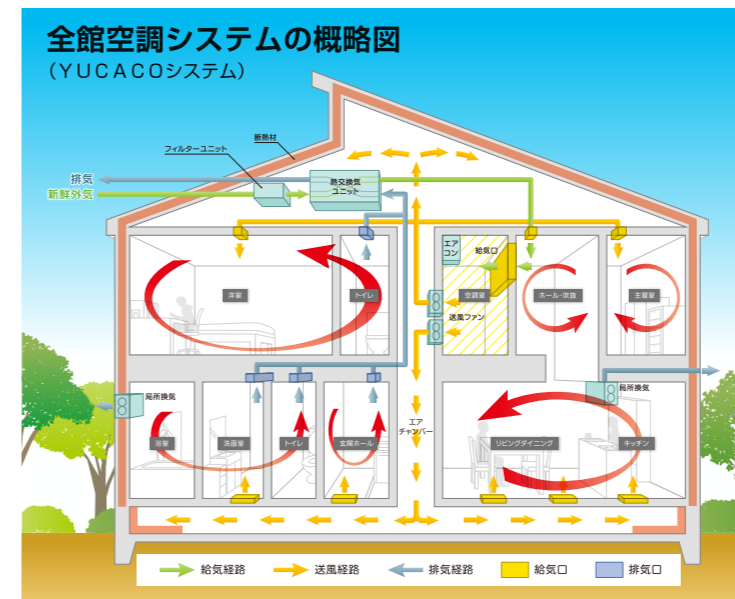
全館空調システムの概略図
（YUCACOシステム）

断熱材
フィルターユニット
熱交換気ユニット
排気
新鮮外気

洋室
トイレ
エアコン
給気口
空調室
送風ファン
ホール・吹抜
主寝室

局所換気
浴室
洗面室
トイレ
玄関ホール
エアチャンバー
リビングダイニング
キッチン
局所換気

給気経路
送風経路
排気経路
給気口
排気口